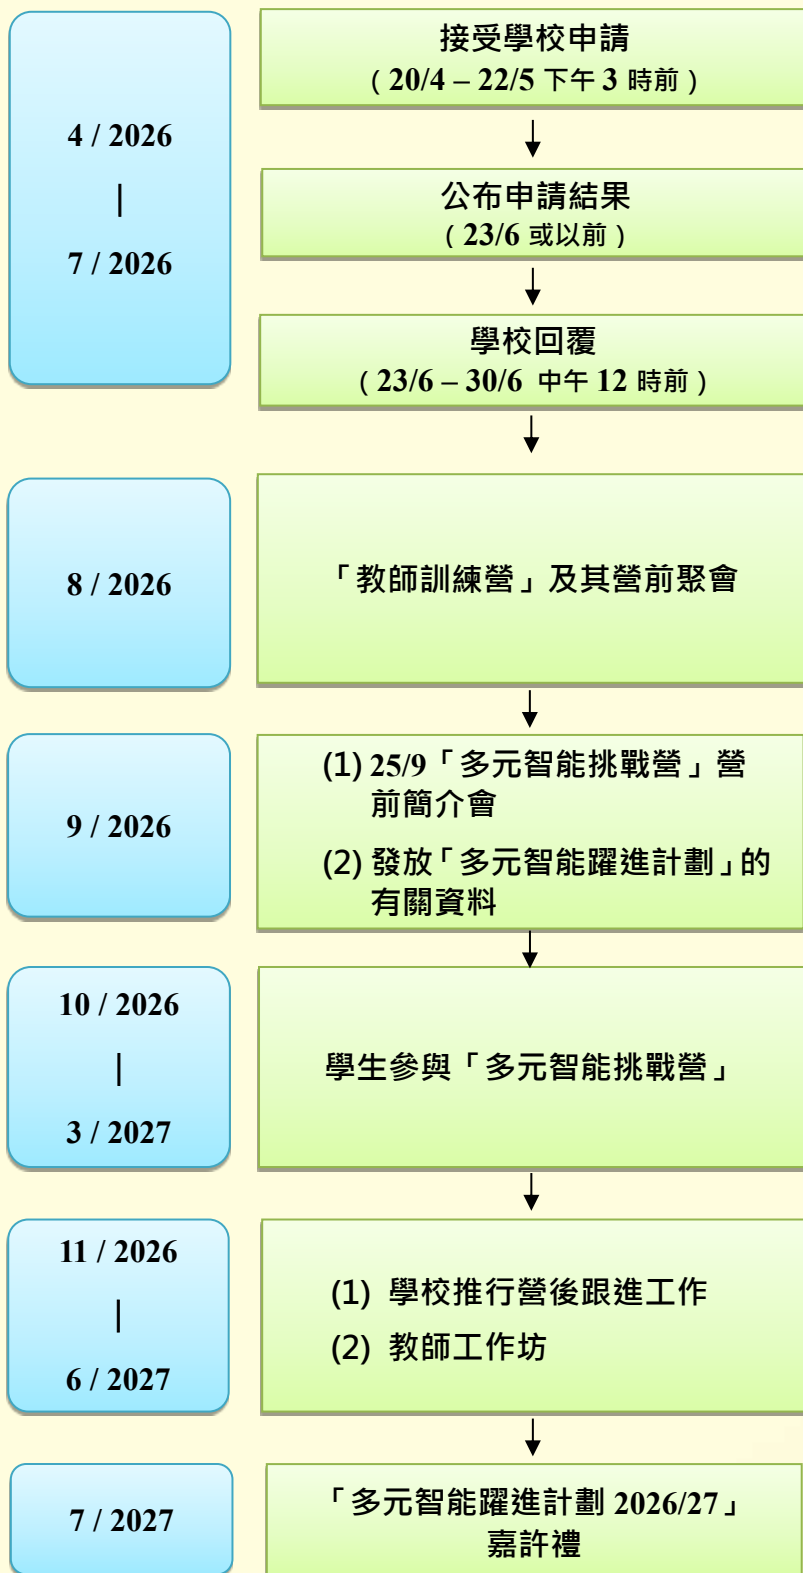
4 / 2026
|
7 / 2026

接受學校申請
（20/4 – 22/5 下午 3 時前）

公布申請結果
（23/6 或以前）

學校回覆
（23/6 – 30/6 中午 12 時前）

8 / 2026

「教師訓練營」及其營前聚會

9 / 2026

(1) 25/9「多元智能挑戰營」營前簡介會

(2) 發放「多元智能躍進計劃」的有關資料

10 / 2026
|
3 / 2027

學生參與「多元智能挑戰營」

11 / 2026
|
6 / 2027

(1) 學校推行營後跟進工作

(2) 教師工作坊

7 / 2027

「多元智能躍進計劃 2026/27」嘉許禮